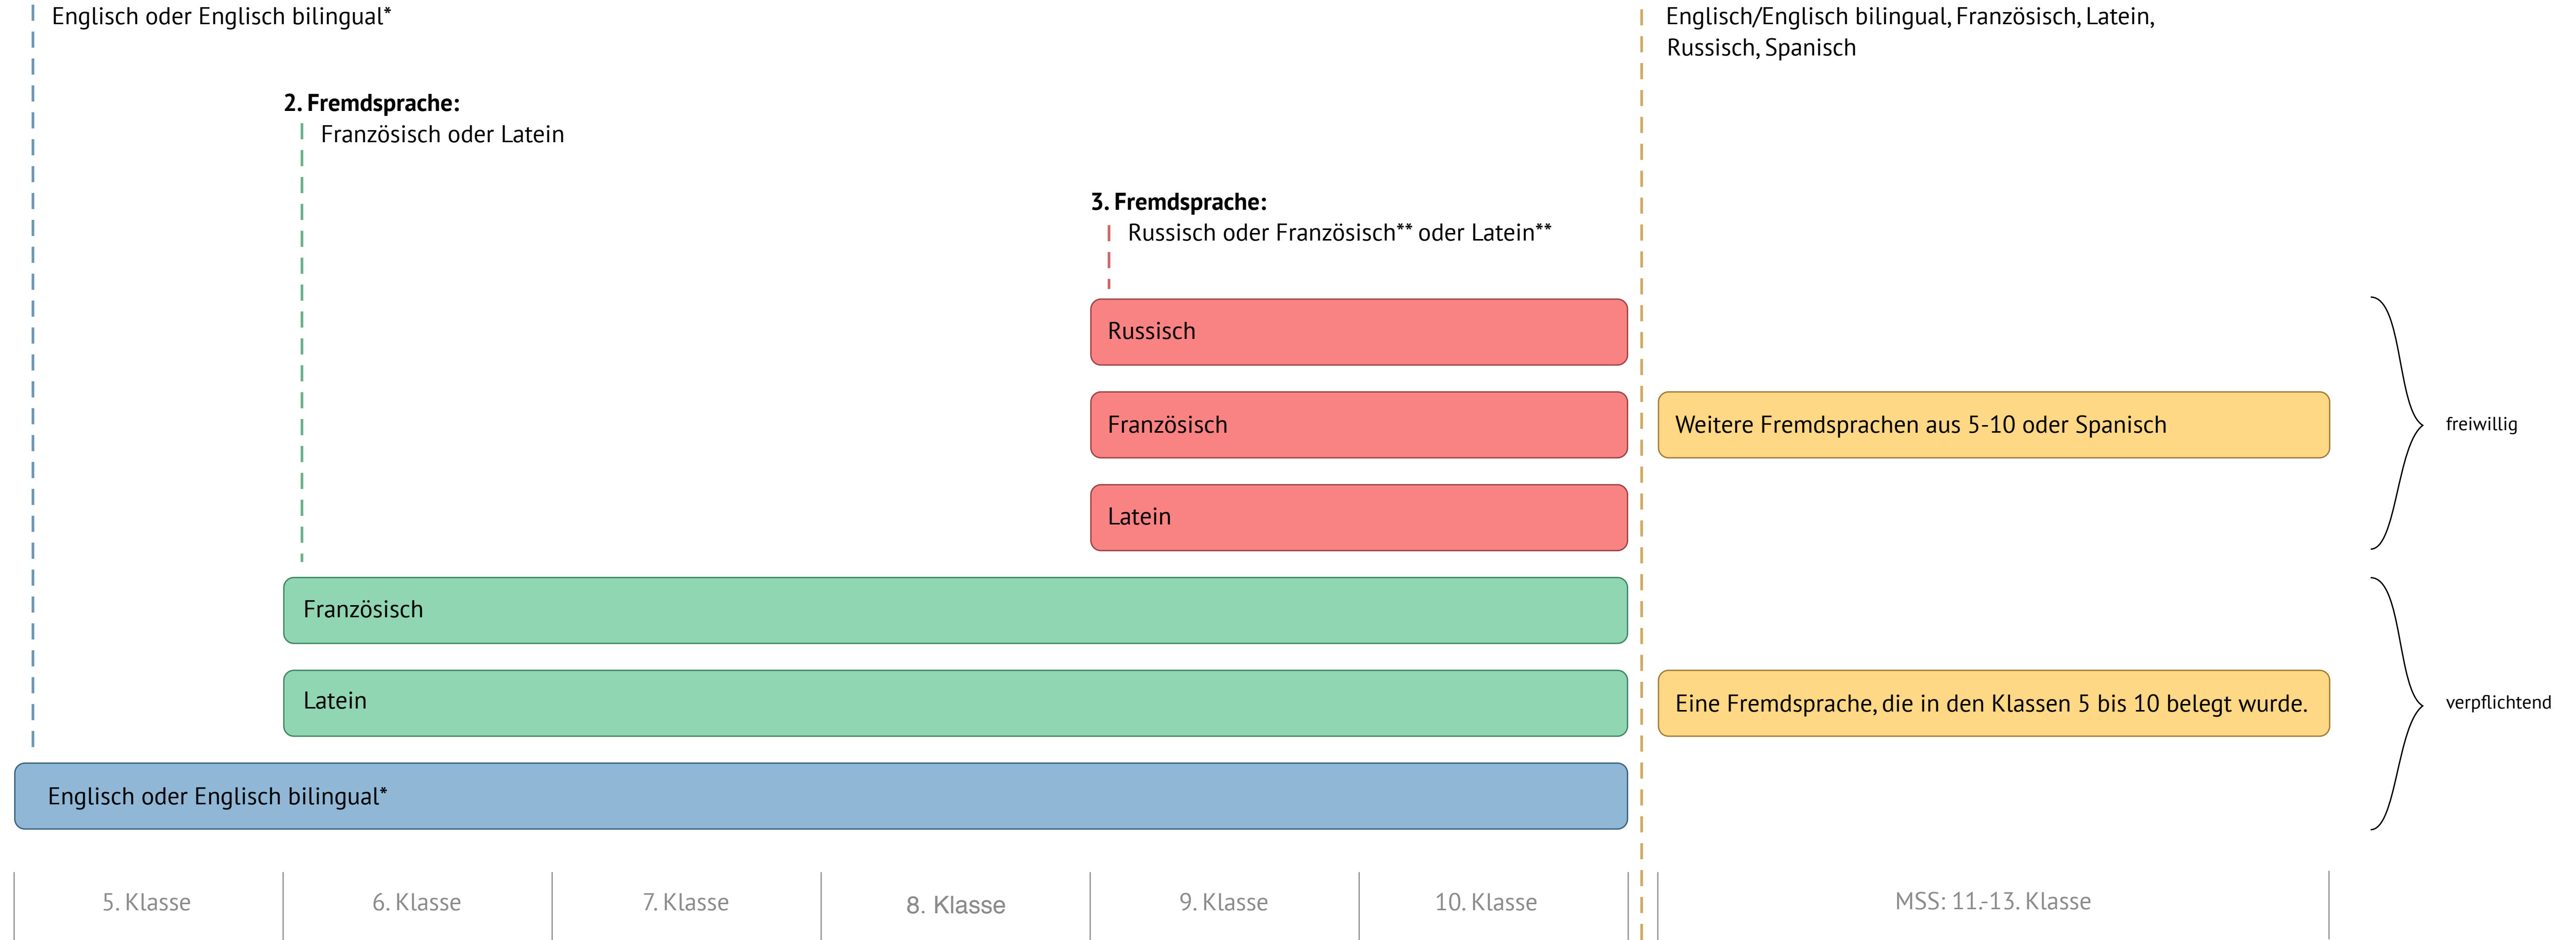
Englisch oder Englisch bilingual*

Englisch/Englisch bilingual, Französisch, Latein, Russisch, Spanisch

2. Fremdsprache:
Französisch oder Latein

3. Fremdsprache:
Russisch oder Französisch** oder Latein**

Russisch

Französisch

Weitere Fremdsprachen aus 5-10 oder Spanisch

freiwillig

Latein

Französisch

Latein

Eine Fremdsprache, die in den Klassen 5 bis 10 belegt wurde.

verpflichtend

Englisch oder Englisch bilingual*

5. Klasse | 6. Klasse | 7. Klasse | 8. Klasse | 9. Klasse | 10. Klasse | MSS: 11.-13. Klasse